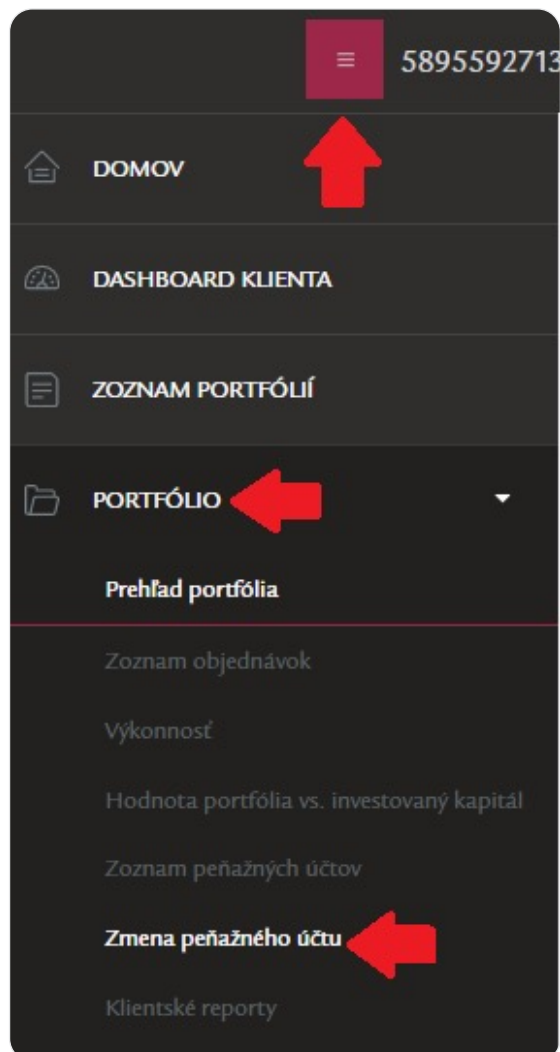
≡ 5895592713

DOMOV

DASHBOARD KLIENTA

ZOZNAM PORTFÓLIÍ

PORTFÓLIO

Prehľad portfólia

Zoznam objednávok

Výkonnosť

Hodnota portfólia vs. investovaný kapitál

Zoznam peňažných účtov

Zmena peňažného účtu

Klientské reporty